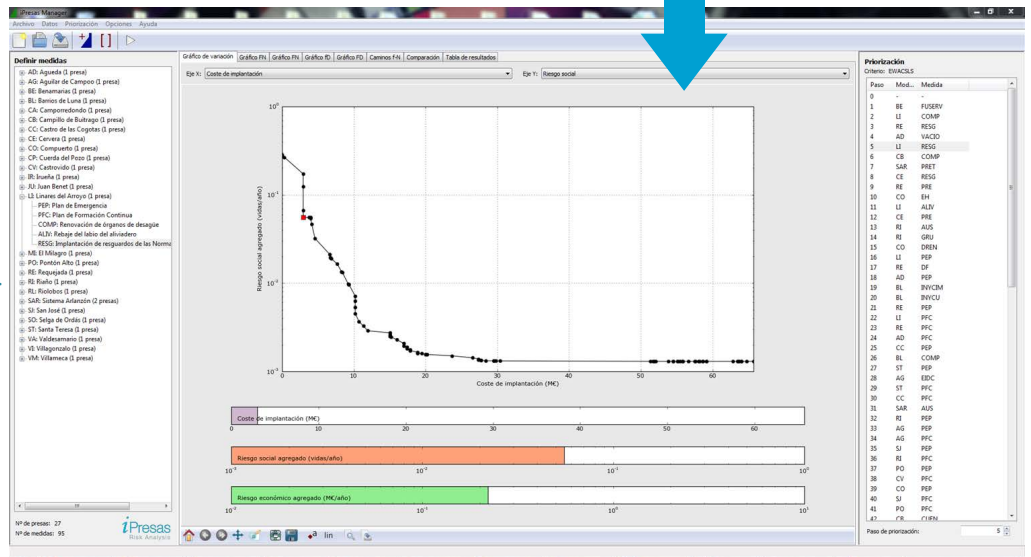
iPresas Manager

Archivo Datos Priorización Opciones Ayuda

Definir medidas
AD: Agueda (1 presa)
AG: Aguilar de Campoo (1 presa)
BE: Benamarías (1 presa)
BL: Barrios de Luna (1 presa)
CA: Camporredondo (1 presa)
CB: Campillo de Buitrago (1 presa)
CC: Castro de las Cogotas (1 presa)
CE: Cervera (1 presa)
CO: Compuerto (1 presa)
CP: Cuerda del Pozo (1 presa)
CV: Castrovido (1 presa)
IR: Irueña (1 presa)
JU: Juan Benet (1 presa)
LI: Linares del Arroyo (1 presa)
PEP: Plan de Emergencia
PFC: Plan de Formación Continua
COMP: Renovación de órganos de desagüe
ALIV: Rebaje del labio del aliviadero
RESG: Implantación de resguardos de las Norma
MI: El Milagro (1 presa)
PO: Pontón Alto (1 presa)
RE: Requejada (1 presa)
RI: Riaño (1 presa)
RL: Riolobos (1 presa)
SAR: Sistema Arlanzón (2 presas)
SJ: San José (1 presa)
SO: Selga de Ordás (1 presa)
ST: Santa Teresa (1 presa)
VA: Valdesamario (1 presa)
VI: Villagonzalo (1 presa)
VM: Villameca (1 presa)

Nº de presas: 27
Nº de medidas: 95

iPresas Risk Analysis

Gráfico de variación | Gráfico FN | Gráfico FN | Gráfico fD | Gráfico FD | Caminos f-N | Comparación | Tabla de resultados

Eje X: Coste de implantación
Eje Y: Riesgo social

$10^0$
$10^{-1}$
$10^{-2}$
$10^{-3}$
Riesgo social agregado (vidas/año)
0 10 20 30 40 50 60
Coste de implantación (M€)

Coste de implantación (M€)
0 10 20 30 40 50 60

Riesgo social agregado (vidas/año)
$10^{-3}$ $10^{-2}$ $10^{-1}$ $10^0$

Riesgo económico agregado (M€/año)
$10^{-2}$ $10^{-1}$ $10^0$ $10^1$

lin

Priorización
Criterio: EWACSLS

| Paso | Mod... | Medida |
|---|---|---|
| 0 | - | - |
| 1 | BE | FUSERV |
| 2 | LI | COMP |
| 3 | RE | RESG |
| 4 | AD | VACIO |
| 5 | LI | RESG |
| 6 | CB | COMP |
| 7 | SAR | PRET |
| 8 | CE | RESG |
| 9 | RE | PRE |
| 10 | CO | EH |
| 11 | LI | ALIV |
| 12 | CE | PRE |
| 13 | RI | AUS |
| 14 | RI | GRU |
| 15 | CO | DREN |
| 16 | LI | PEP |
| 17 | RE | DF |
| 18 | AD | PEP |
| 19 | BL | INYCIM |
| 20 | BL | INYCU |
| 21 | RE | PEP |
| 22 | LI | PFC |
| 23 | RE | PFC |
| 24 | AD | PFC |
| 25 | CC | PEP |
| 26 | BL | COMP |
| 27 | ST | PEP |
| 28 | AG | EIDC |
| 29 | ST | PFC |
| 30 | CC | PFC |
| 31 | SAR | AUS |
| 32 | RI | PEP |
| 33 | AG | PEP |
| 34 | AG | PFC |
| 35 | SJ | PEP |
| 36 | RI | PFC |
| 37 | PO | PEP |
| 38 | CV | PFC |
| 39 | CO | PEP |
| 40 | SJ | PFC |
| 41 | PO | PFC |
| 42 | CB | CUEN |

Paso de priorización: 5